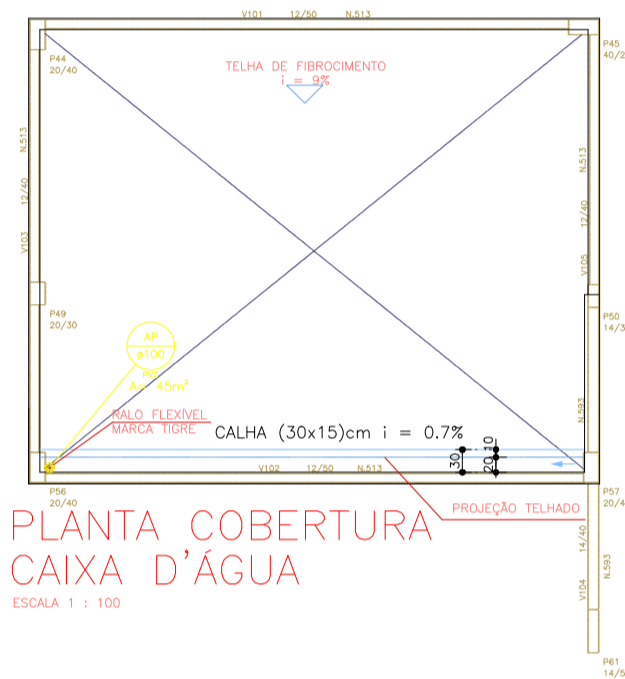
V101 12/50 N.513

P44
20/40

P45
40/2

TELHA DE FIBROCIMENTO
i = 9%

N.513
12/40
V103

N.513
12/40
V105

P49
20/30

P50
14/3

AP
ø100
P5
A= 45m²

RALO FLEXÍVEL
MARCA TIGRE

CALHA (30x15)cm i = 0.7%

30
20
10

N.593

V102 12/50 N.513

P56
20/40

P57
20/4

PROJEÇÃO TELHADO

PLANTA COBERTURA
CAIXA D'ÁGUA

ESCALA 1 : 100

14/40
N.593
V104

P61
14/5